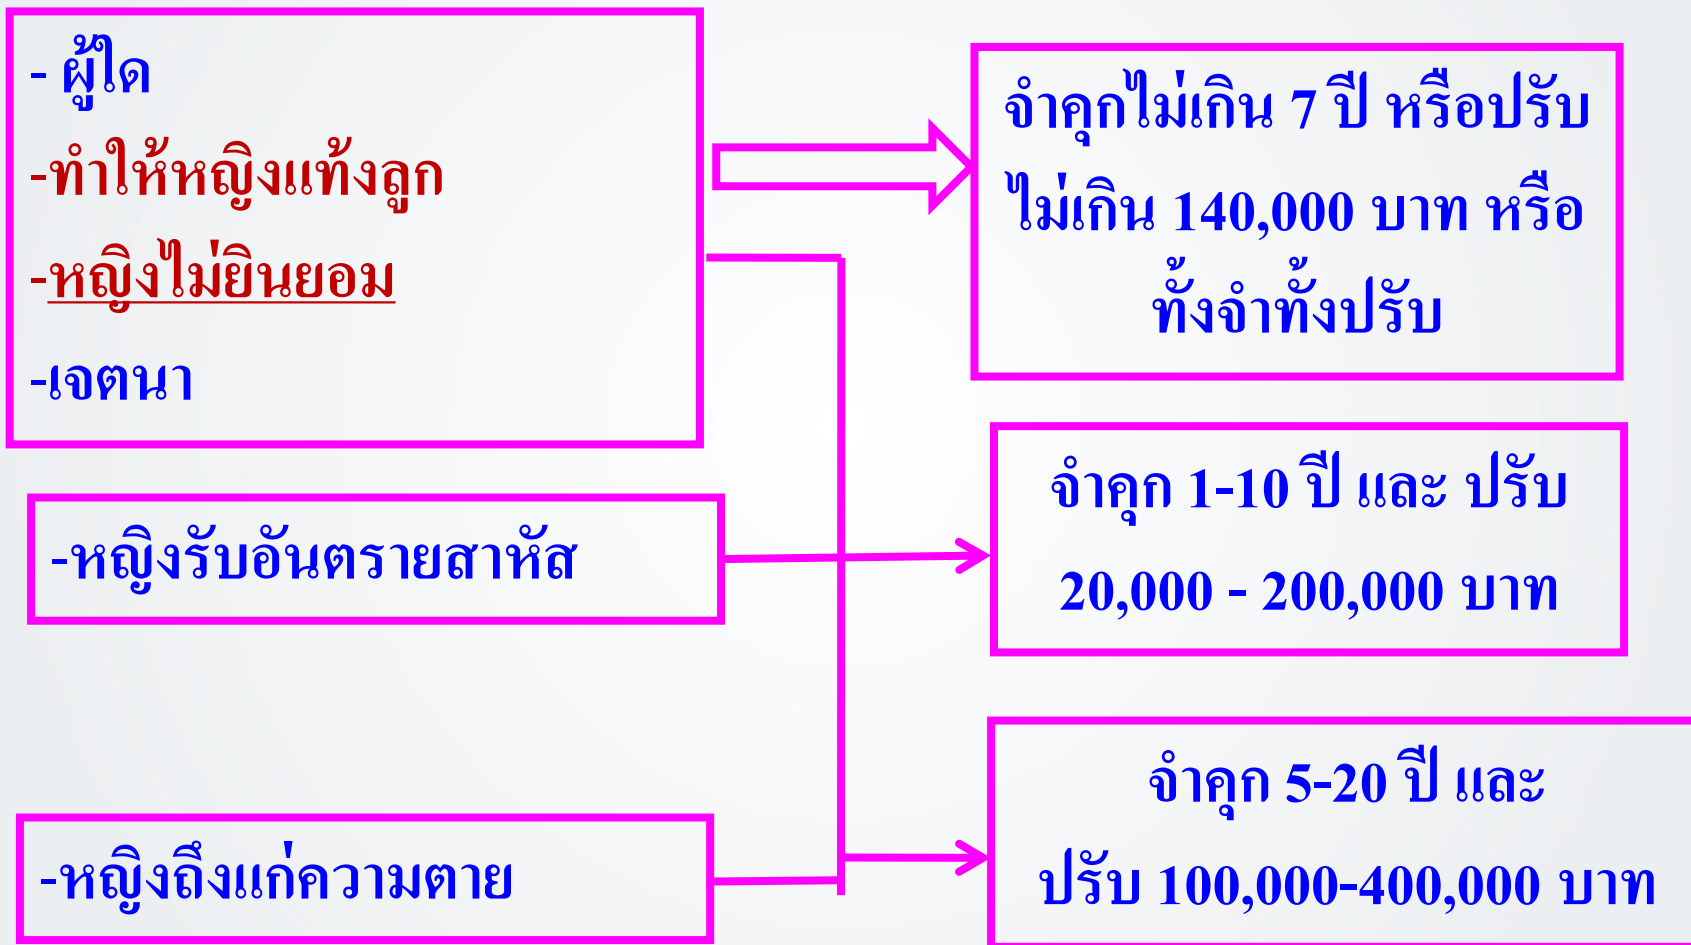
- ผู้ใด

-ทำให้หญิงแท้งลูก

-หญิงไม่ยินยอม

-เจตนา

จำคุกไม่เกิน 7 ปี หรือปรับไม่เกิน 140,000 บาท หรือทั้งจำทั้งปรับ

-หญิงรับอันตรายสาหัส

จำคุก 1-10 ปี และ ปรับ 20,000 - 200,000 บาท

-หญิงถึงแก่ความตาย

จำคุก 5-20 ปี และ ปรับ 100,000-400,000 บาท